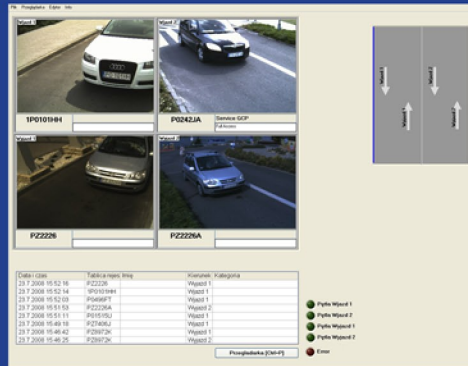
Plik Przeglądarka Ekran Info

Wjazd 1
1P0101HH

Wjazd 2
P0242JA
Service GCP

Wjazd 1
PZ2226

Wjazd 2
PZ2226A

Wyjazd 1
Wjazd 2
Wjazd 1

| Data i czas | Tablica rejestracyjna | Kierunek | Kategoria |
|---|---|---|---|
| 23.7.2008 15:52:16 | PZ2226 | Wjazd 1 | |
| 23.7.2008 15:52:14 | 1P0101HH | Wjazd 1 | |
| 23.7.2008 15:52:03 | P0498FT | Wjazd 1 | |
| 23.7.2008 15:51:53 | PZ2226A | Wjazd 2 | |
| 23.7.2008 15:51:11 | PO515RJ | Wjazd 1 | |
| 23.7.2008 15:49:19 | PZ740KJ | Wjazd 1 | |
| 23.7.2008 15:46:42 | PZ897JK | Wjazd 1 | |
| 23.7.2008 15:46:25 | PZ897JK | Wyjazd 1 | |

Przeglądarka (Ctrl+P)

Pętla Wjazd 1
Pętla Wjazd 2
Pętla Wyjazd 1
Pętla Wyjazd 2
Error